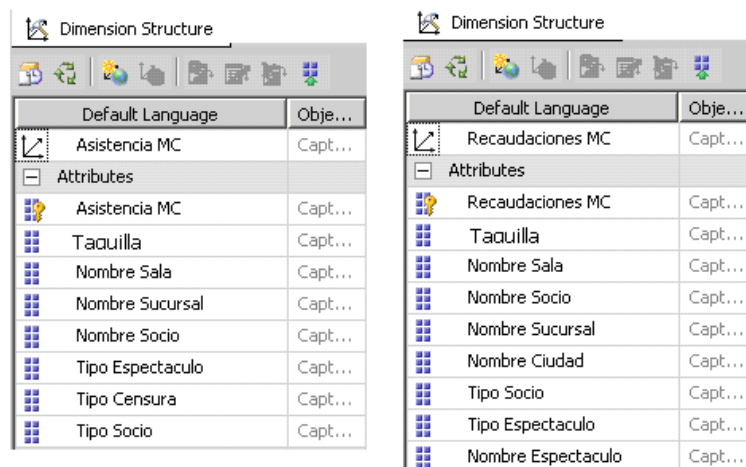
Dimension Structure

| Default Language | Obje... |
|---|---|
| Asistencia MC | Capt... |
| Attributes | |
| Asistencia MC | Capt... |
| Taquilla | Capt... |
| Nombre Sala | Capt... |
| Nombre Sucursal | Capt... |
| Nombre Socio | Capt... |
| Tipo Espectaculo | Capt... |
| Tipo Censura | Capt... |
| Tipo Socio | Capt... |

Dimension Structure

| Default Language | Obje... |
|---|---|
| Recaudaciones MC | Capt... |
| Attributes | |
| Recaudaciones MC | Capt... |
| Taquilla | Capt... |
| Nombre Sala | Capt... |
| Nombre Socio | Capt... |
| Nombre Sucursal | Capt... |
| Nombre Ciudad | Capt... |
| Tipo Socio | Capt... |
| Tipo Espectaculo | Capt... |
| Nombre Espectaculo | Capt... |